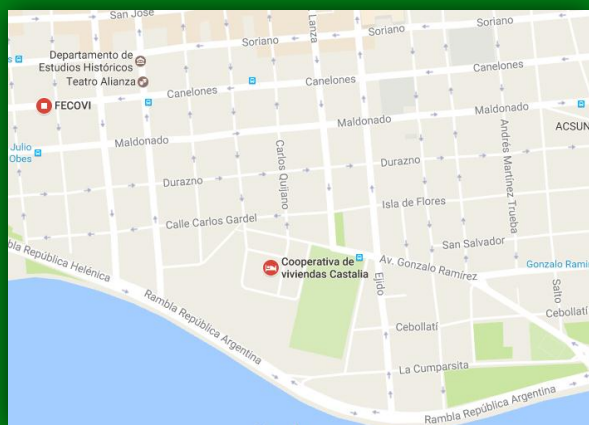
San José
Soriano
Soriano
Soriano
Lanza
Departamento de Estudios Históricos
Teatro Alianza
Canelones
Canelones
Canelones
FECOVI
Maldonado
Maldonado
Maldonado
ACSUN
Julio Obes
Carlos Quijano
Andrés Martínez Trueba
Durazno
Durazno
Isla de Flores
Calle Carlos Gardel
San Salvador
Rambla República Helénica
Cooperativa de viviendas Castalia
Av. Gonzalo Ramírez
Gonzalo Ramí
Ejido
Salto
Rambla República Argentina
Cebollatí
Cebollatí
La Cumparsita
Rambla República Argentina